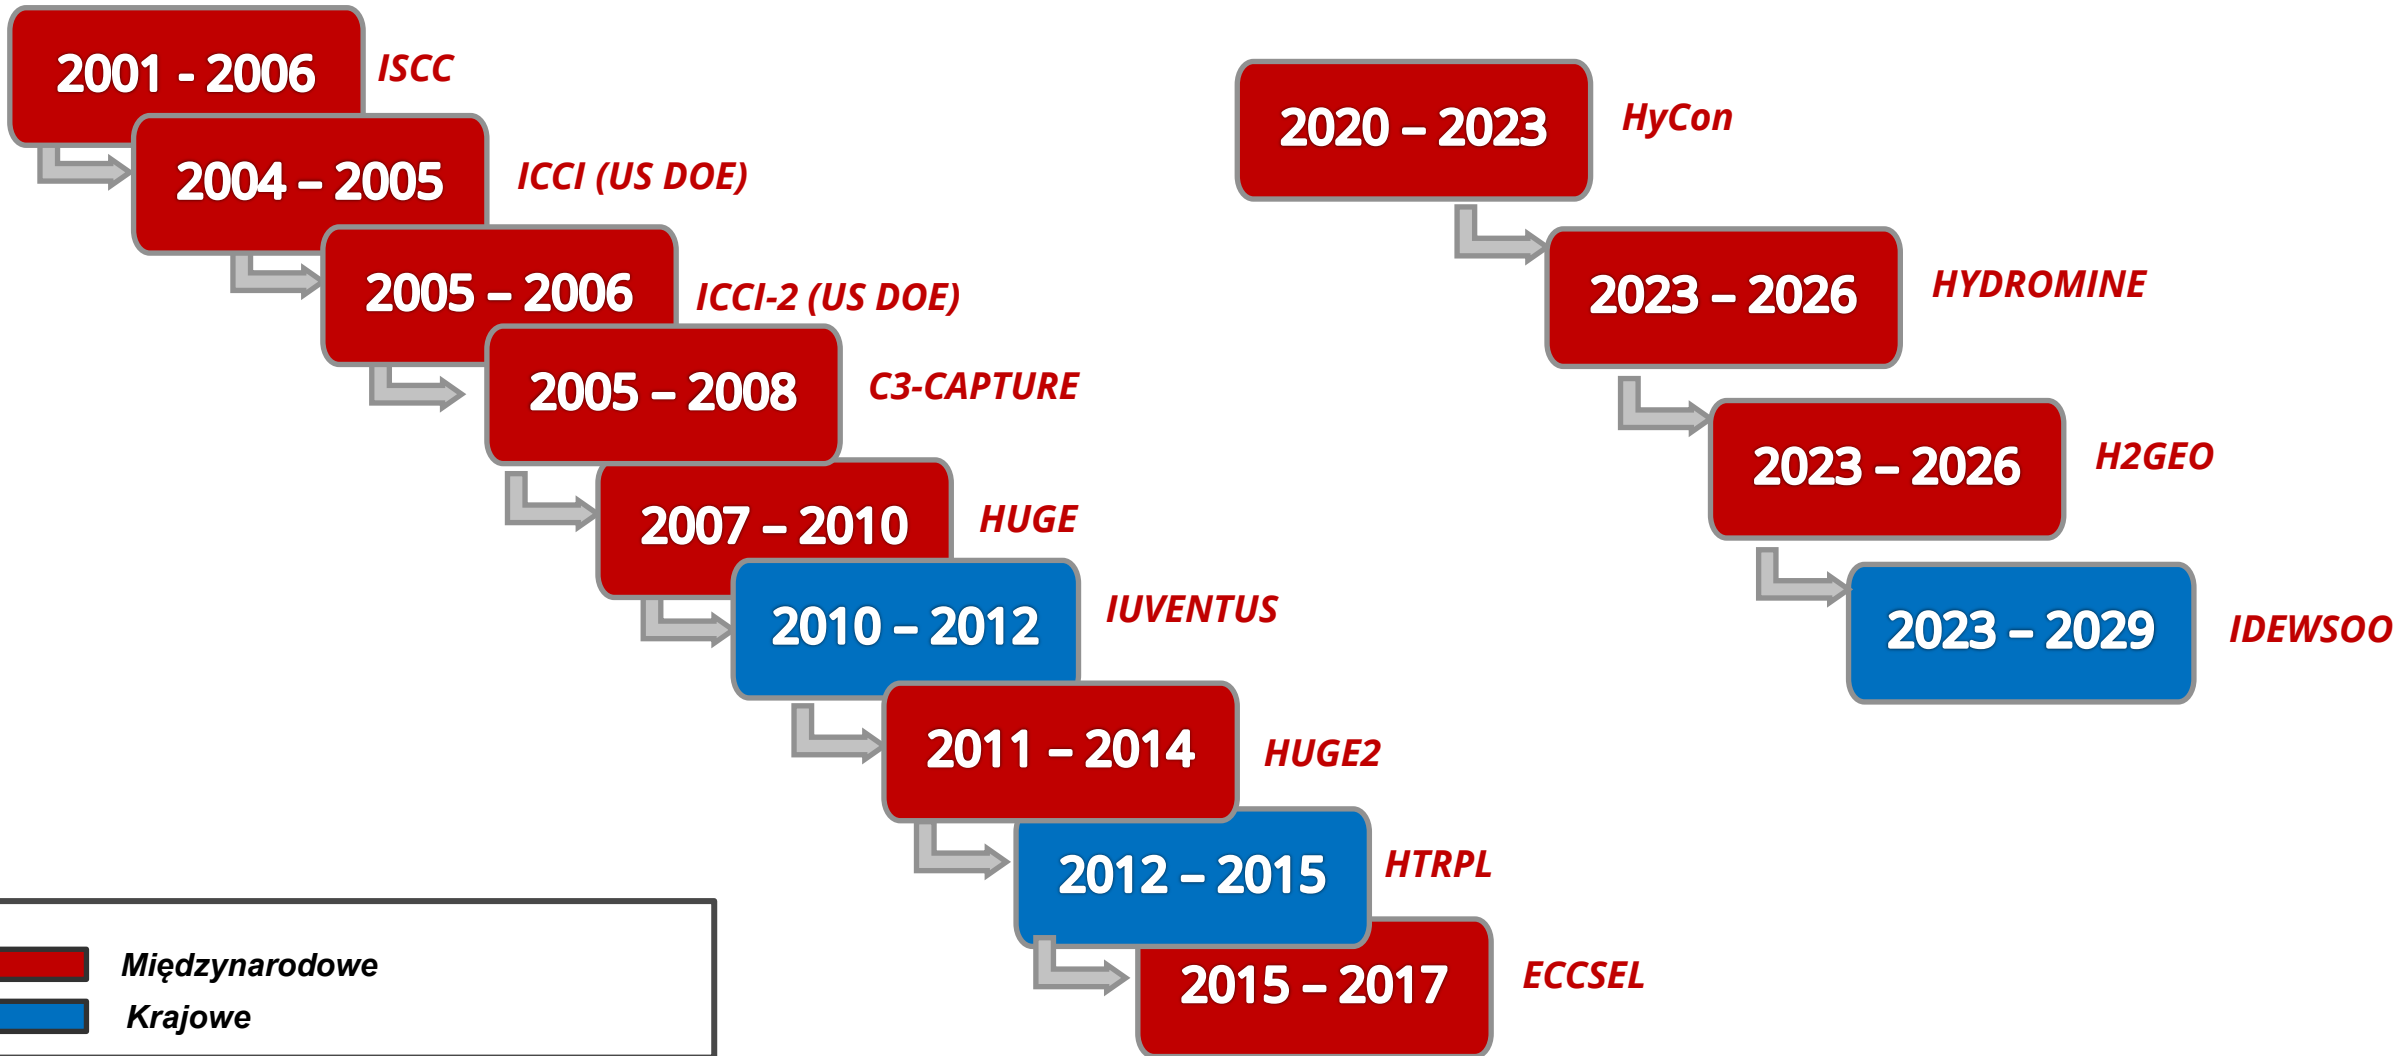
2001 - 2006 ISCC

2004 – 2005 ICCI (US DOE)

2005 – 2006 ICCI-2 (US DOE)

2005 – 2008 C3-CAPTURE

2007 – 2010 HUGE

2010 – 2012 IUVENTUS

2011 – 2014 HUGE2

2012 – 2015 HTRPL

2015 – 2017 ECCSEL

2020 – 2023 HyCon

2023 – 2026 HYDROMINE

2023 – 2026 H2GEO

2023 – 2029 IDEWSOO

Międzynarodowe
Krajowe